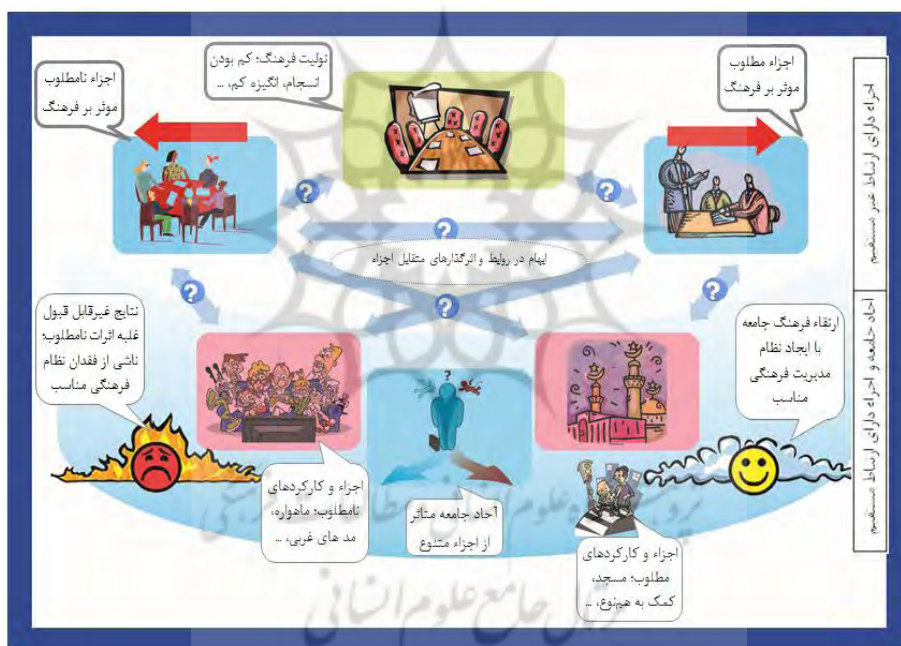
تولیت فرهنگ؛ کم بودن انسجام، انگیزه کم، ...

اجزاء نامطلوب موثر بر فرهنگ

اجزاء مطلوب موثر بر فرهنگ

اجزاء دارای ارتباط غیر مستقیم

ابهام در روابط و اثرگذارهای متقابل اجزاء

نتایج غیرقابل قبول غلبه اثرات نامطلوب؛ ناشی از فقدان نظام فرهنگی مناسب

ارتقاء فرهنگ جامعه با ایجاد نظام مدیریت فرهنگی مناسب

آحاد جامعه و اجزاء دارای ارتباط مستقیم

اجزاء و کارکردهای نامطلوب؛ ماهواره، مد های غربی، ...

آحاد جامعه متاثر از اجزاء متنوع

اجزاء و کارکردهای مطلوب؛ مسجد، کمک به هم‌نوع، ...

پژوهشگاه علوم انسانی و مطالعات فرهنگی
پرتال جامع علوم انسانی